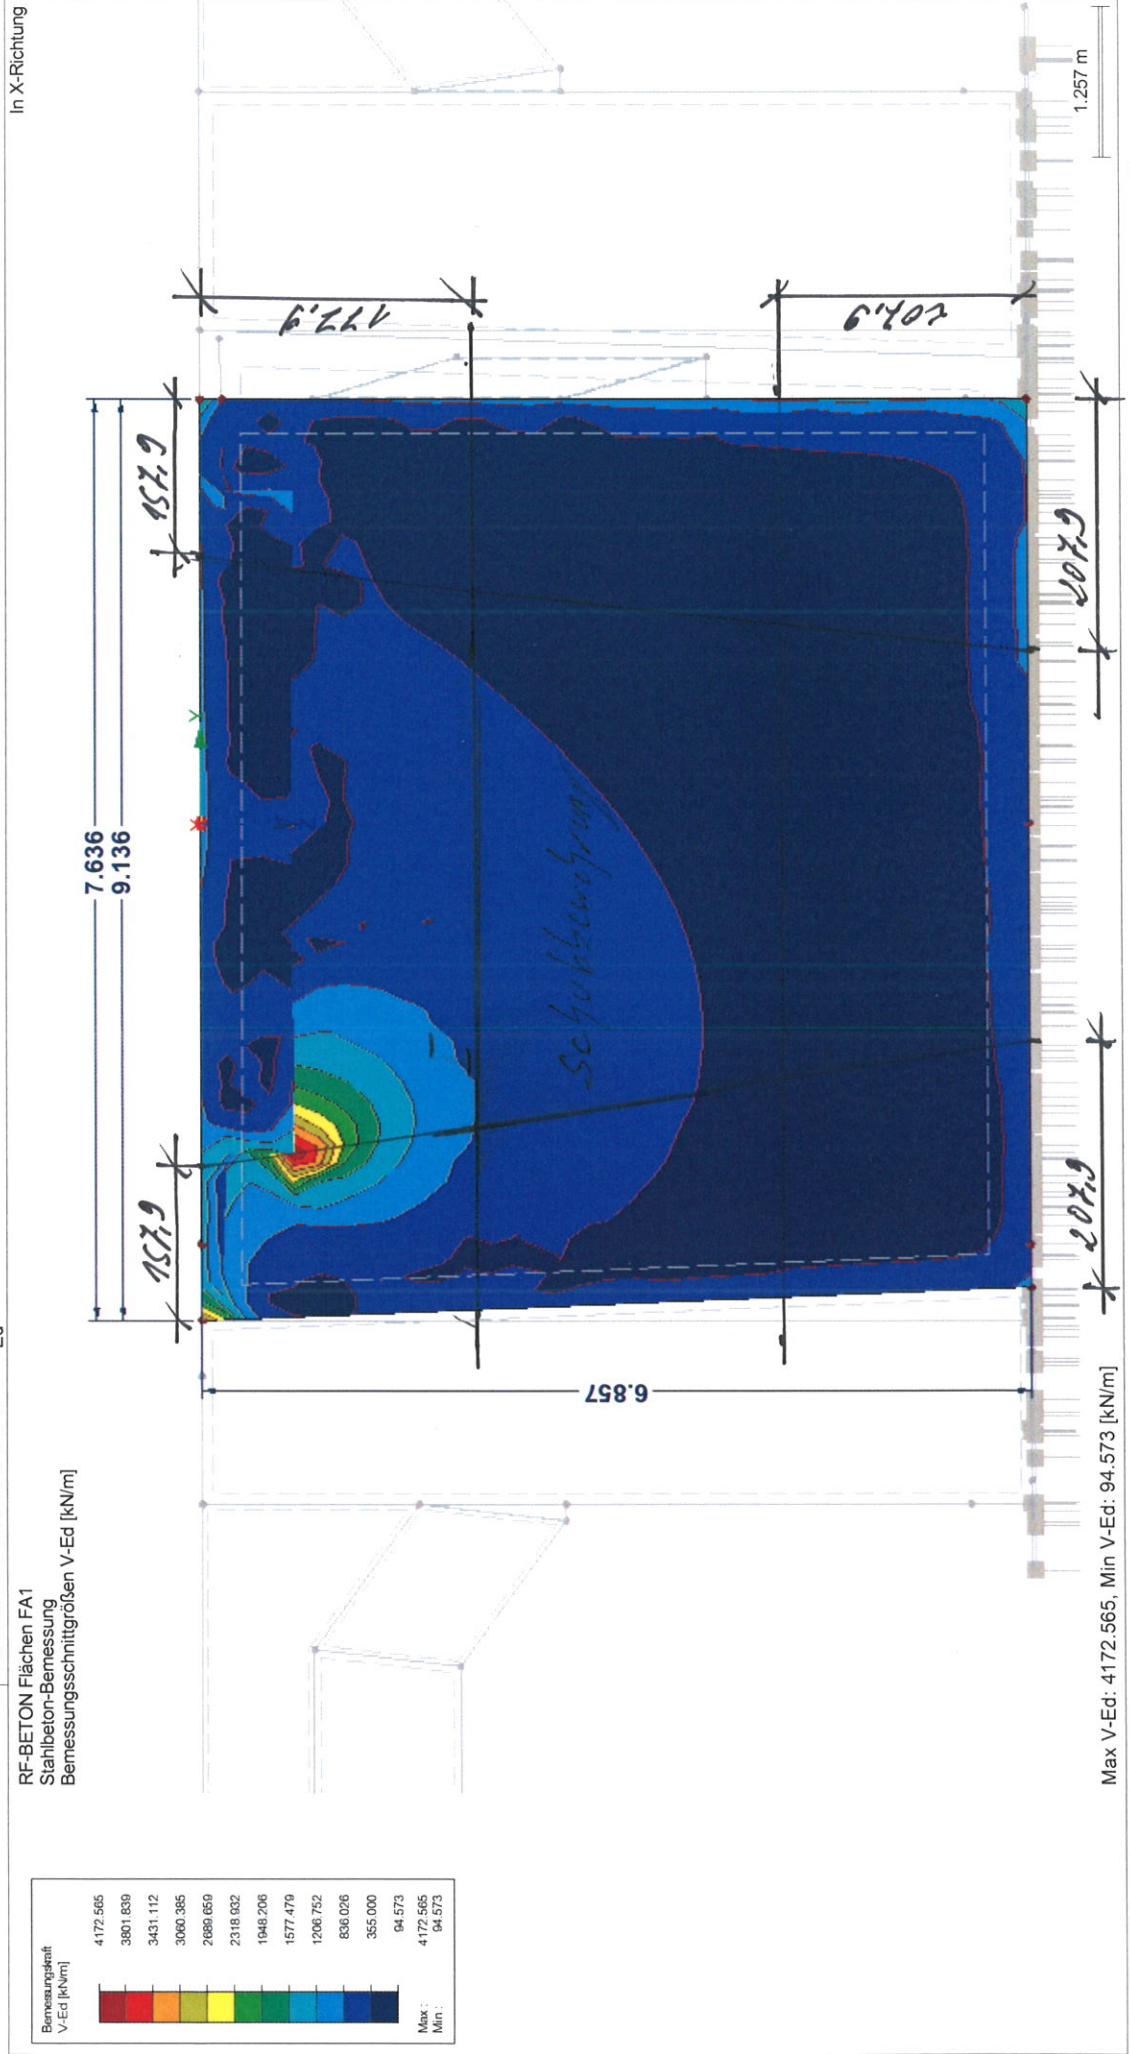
RF-BETON Flächen FA1
Stahlbeton-Bemessung
Bemessungsschnittgrößen V-Ed [kN/m]

In X-Richtung

Bemessungskraft
V-Ed [kN/m]

4172.565
3801.839
3431.112
3060.385
2689.659
2318.932
1948.206
1577.479
1206.752
836.026
355.000
94.573

Max : 4172.565
Min : 94.573

1.257 m

7.636
9.136
6.857

157,9
157,9
172,9
207,9
207,9
207,9

Schubbewehrung

Max V-Ed: 4172.565, Min V-Ed: 94.573 [kN/m]